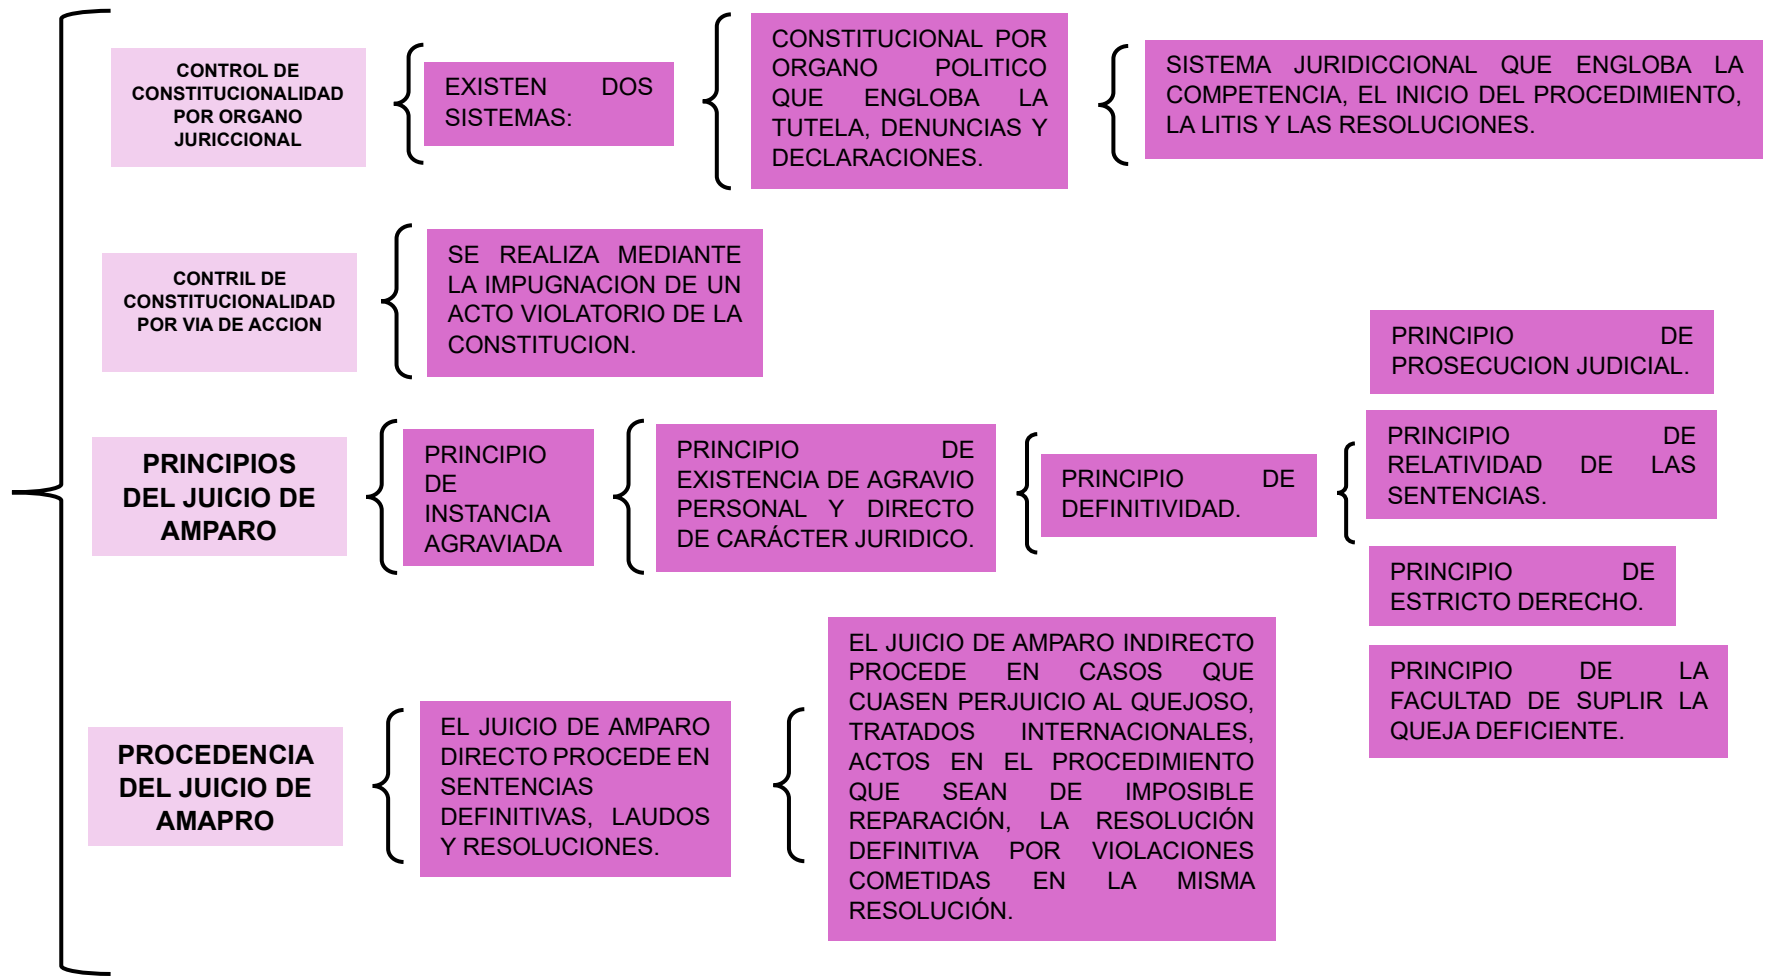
CONTROL DE CONSTITUCIONALIDAD POR ORGANO JURICCIONAL

EXISTEN DOS SISTEMAS:

CONSTITUCIONAL POR ORGANO POLITICO QUE ENGLOBA LA TUTELA, DENUNCIAS Y DECLARACIONES.

SISTEMA JURIDICCIONAL QUE ENGLOBA LA COMPETENCIA, EL INICIO DEL PROCEDIMIENTO, LA LITIS Y LAS RESOLUCIONES.

CONTRIL DE CONSTITUCIONALIDAD POR VIA DE ACCION

SE REALIZA MEDIANTE LA IMPUGNACION DE UN ACTO VIOLATORIO DE LA CONSTITUCION.

PRINCIPIOS DEL JUICIO DE AMPARO

PRINCIPIO DE INSTANCIA AGRAVIADA

PRINCIPIO DE EXISTENCIA DE AGRAVIO PERSONAL Y DIRECTO DE CARÁCTER JURIDICO.

PRINCIPIO DE DEFINITIVIDAD.

PRINCIPIO DE PROSECUCION JUDICIAL.

PRINCIPIO DE RELATIVIDAD DE LAS SENTENCIAS.

PRINCIPIO DE ESTRICTO DERECHO.

PRINCIPIO DE LA FACULTAD DE SUPLIR LA QUEJA DEFICIENTE.

PROCEDENCIA DEL JUICIO DE AMAPRO

EL JUICIO DE AMPARO DIRECTO PROCEDE EN SENTENCIAS DEFINITIVAS, LAUDOS Y RESOLUCIONES.

EL JUICIO DE AMPARO INDIRECTO PROCEDE EN CASOS QUE CUASEN PERJUICIO AL QUEJOSO, TRATADOS INTERNACIONALES, ACTOS EN EL PROCEDIMIENTO QUE SEAN DE IMPOSIBLE REPARACIÓN, LA RESOLUCIÓN DEFINITIVA POR VIOLACIONES COMETIDAS EN LA MISMA RESOLUCIÓN.